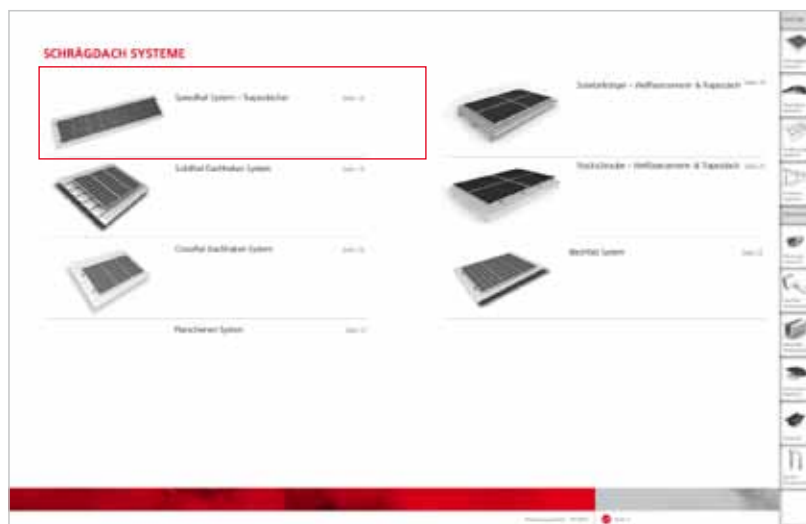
SCHRÄGDACH SYSTEME

SpeedRail System – Trapezdächer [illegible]

SolidRail Dachhaken System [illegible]

CrossRail Dachhaken System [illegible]

Planschienen System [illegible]

Solarträger – Wellfaserzement & Trapezdach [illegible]

Stockschraube – Wellfaserzement & Trapezdach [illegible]

Blechfalz System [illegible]